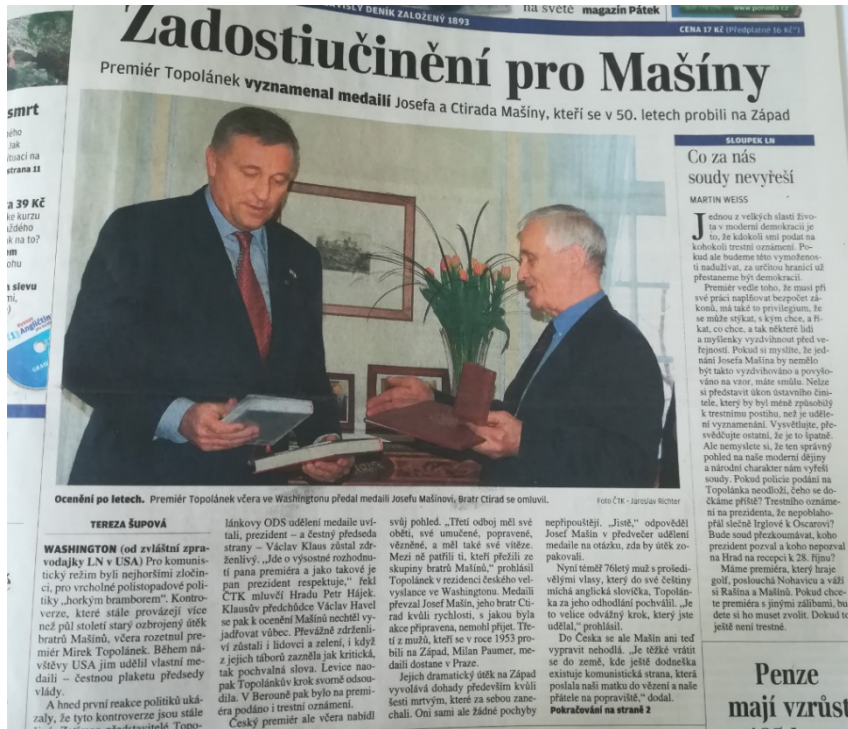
DENÍK ZALOŽENÝ 1893 na světě magazín Pátek
CENA 17 Kč (Předplatné 16 Kč*)

Zadostiučinění pro Mašíny

Premiér Topolánek vyznamenal medailí Josefa a Ctirada Mašíny, kteří se v 50. letech probili na Západ

smrt
ého
Jak
ituaci na
strana 11

a 39 Kč
ke kurzu
dě
ák na to?
m
ohu

n sievu
ní,

Angličtina

Oceněni po letech. Premiér Topolánek včera ve Washingtonu předal medaili Josefu Mašínovi, bratr Ctirad se omluvil.
Foto ČTK - Jaroslav Richter

TEREZA ŠUPOVÁ

WASHINGTON (od zvláštní zpravodajky LN v USA) Pro komunistický režim byli nejhoršími zločinci, pro vrcholné polistopadové politiky „horkým bramborem". Kontroverze, které stále provázejí více než půl století starý ozbrojený útěk bratrů Mašínů, včera rozetnul premiér Mirek Topolánek. Během návštěvy USA jim udělil vlastní medaili – čestnou plaketu předsedy vlády.

A hned první reakce politiků ukázaly, že tyto kontroverze jsou stále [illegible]

lánkovy ODS udělení medaile uvítali, prezident – a čestný předseda strany – Václav Klaus zůstal zdrženlivý. „Jde o výsostné rozhodnutí pana premiéra a jako takové je pan prezident respektuje," řekl ČTK mluvčí Hradu Petr Hájek. Klausův předchůdce Václav Havel se pak k ocenění Mašínů nechtěl vyjadřovat vůbec. Převážně zdrženliví zůstali i lidovci a zelení, i když z jejich táborů zazněla jak kritická, tak pochvalná slova. Levice naopak Topolánkův krok svorně odsoudila. V Berouně pak bylo na premiéra podáno i trestní oznámení.

Český premiér ale včera nabídl

svůj pohled. „Třetí odboj měl své oběti, své umučené, popravené, vězněné, a měl také své vítěze. Mezi ně patřili ti, kteří přežili ze skupiny bratrů Mašínů," prohlásil Topolánek v rezidenci českého velvyslance ve Washingtonu. Medaili převzal Josef Mašín, jeho bratr Ctirad kvůli trychtýři, s jakou byla akce připravena, nemohl přijet. Třetí z mužů, kteří se v roce 1953 probili na Západ, Milan Paumer, medaili dostane v Praze.

Jejich dramatický útěk na Západ vyvolává dohady především kvůli šesti mrtvým, které za sebou zanechali. Oni sami ale žádné pochyby

nepřipouštějí. „Jistě," odpověděl Josef Mašín v předvečer udělení medaile na otázku, zda by útěk zopakovali.

Nyní téměř 76letý muž s prošedivělými vlasy, který do své češtiny míchá anglická slovíčka, Topolánka za jeho odhodlání pochválil. „Je to velice odvážný krok, který jste udělal," prohlásil.

Do Česka se ale Mašín ani teď vypravit nehodlá. „Je těžké vrátit se do země, kde ještě dodneška existuje komunistická strana, která poslala naši matku do vězení a naše přátele na popraviště," dodal.

Pokračování na straně 2

SLOUPEK LN

Co za nás soudy nevyřeší

MARTIN WEISS

Jednou z velkých slastí života v moderní demokracii je to, že kdokoli smí podat na kohokoli trestní oznámení. Pokud ale budeme této vymoženosti nadužívat, za určitou hranicí už přestaneme být demokracií.

Premiér vedle toho, že musí při své práci naplňovat bezpočet zákonů, má také to privilegium, že se může stýkat, s kým chce, a říkat, co chce, a tak některé lidi a myšlenky vyzdvihnout před veřejností. Pokud si myslíte, že jednání Josefa Mašína by nemělo být takto vyzdvihováno a povyšováno na vzor, máte smůlu. Nelze si představit úkon ústavního činitele, který by byl méně způsobilý k trestnímu postihu, než je udělení vyznamenání. Vysvětlujte, přesvědčujte ostatní, že je to špatně. Ale nemyslete si, že ten správný pohled na naše moderní dějiny a národní charakter nám vyřeší soudy. Pokud policie podání na Topolánka neodloží, čeho se dočkáme příště? Trestního oznámení na prezidenta, že nepoblahopřál slečně Irglové k Oscarovi? Bude soud přezkoumávat, koho prezident pozval a koho nepozval na Hrad na recepci k 28. říjnu?

Máme premiéra, který hraje golf, poslouchá Nohavicu a váží si Rašína a Mašínů. Pokud chcete premiéra s jinými zálibami, budete si ho muset zvolit. Dokud to ještě není trestné.

Penze mají vzrůst